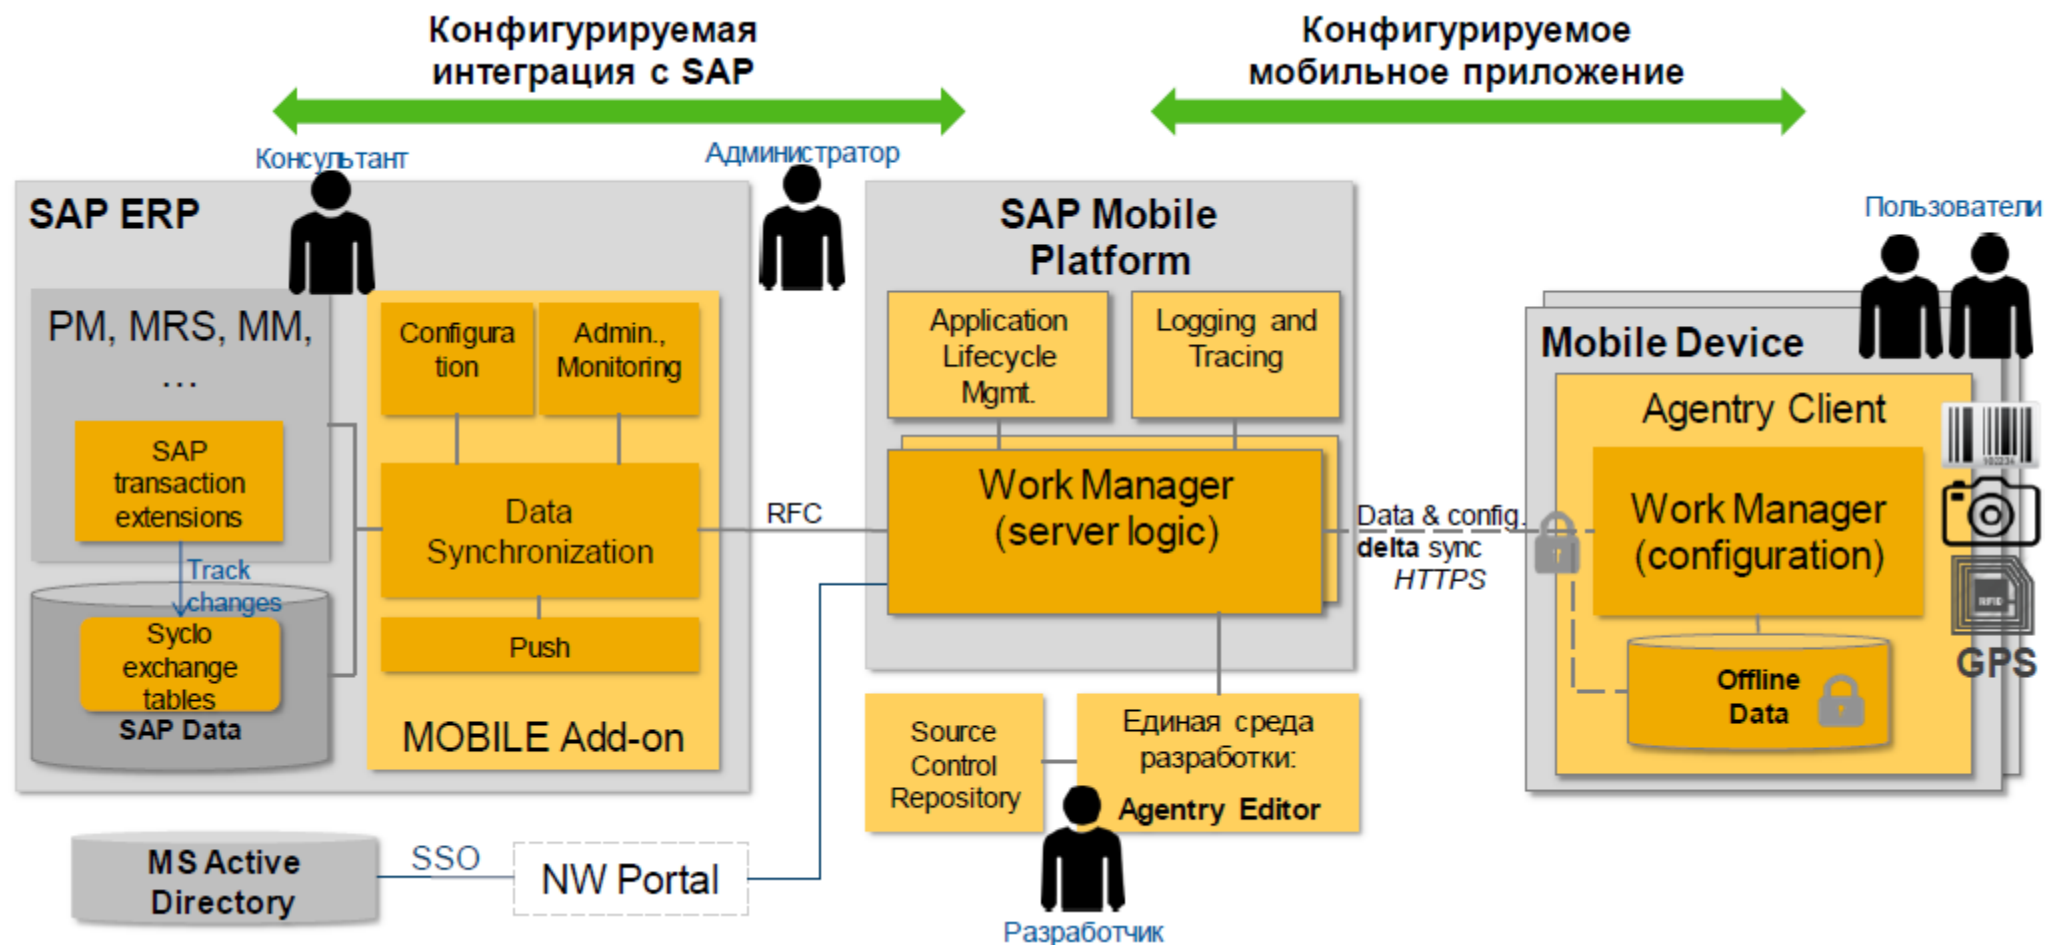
Конфигурируемая интеграция с SAP

Конфигурируемое мобильное приложение

Консультант

Администратор

SAP ERP

PM, MRS, MM, …

SAP transaction extensions

Track changes

Syclo exchange tables

SAP Data

Configura tion

Admin., Monitoring

Data Synchronization

Push

MOBILE Add-on

RFC

SAP Mobile Platform

Application Lifecycle Mgmt.

Logging and Tracing

Work Manager (server logic)

Data & config. delta sync HTTPS

Пользователи

Mobile Device

Agentry Client

Work Manager (configuration)

Offline Data

GPS

Source Control Repository

Единая среда разработки: Agentry Editor

Разработчик

MS Active Directory

SSO

NW Portal